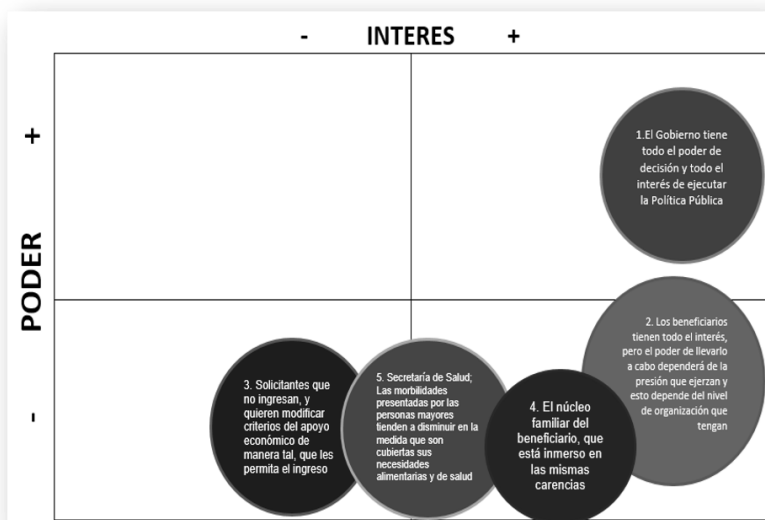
- INTERES +

PODER

+

-

1.El Gobierno tiene todo el poder de decisión y todo el interés de ejecutar la Política Pública

2. Los beneficiarios tienen todo el interés, pero el poder de llevarlo a cabo dependerá de la presión que ejerzan y esto depende del nivel de organización que tengan

3. Solicitantes que no ingresan, y quieren modificar criterios del apoyo económico de manera tal, que les permita el ingreso

5. Secretaría de Salud; Las morbilidades presentadas por las personas mayores tienden a disminuir en la medida que son cubiertas sus necesidades alimentarias y de salud

4. El núcleo familiar del beneficiario, que está inmerso en las mismas carencias